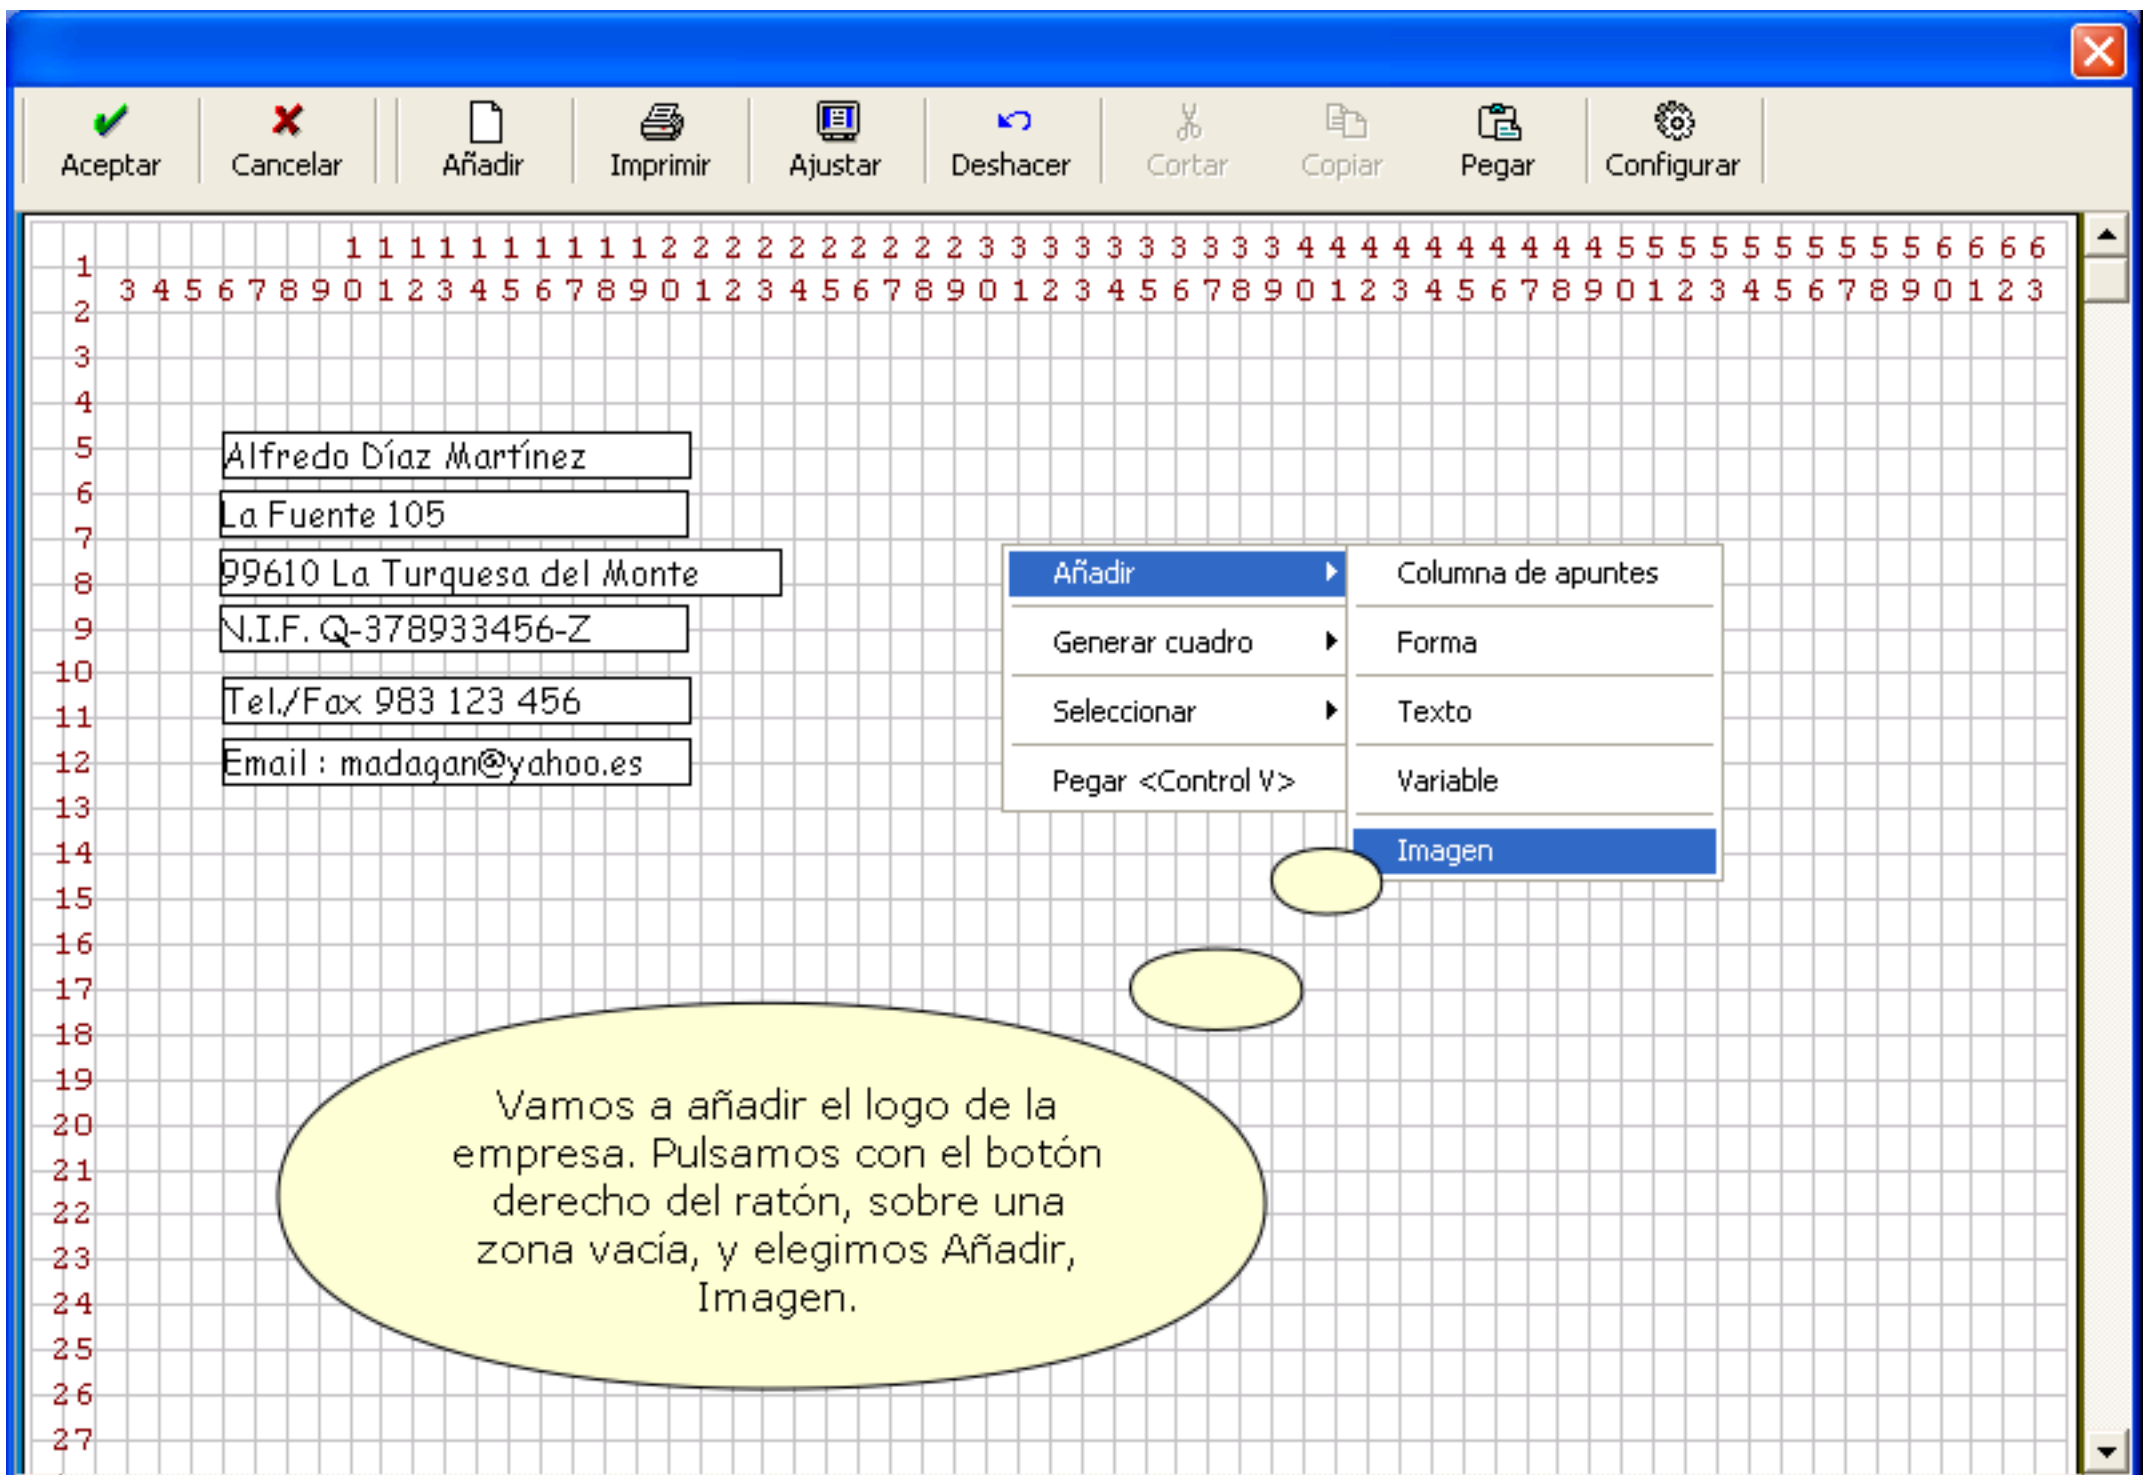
Aceptar Cancelar Añadir Imprimir Ajustar Deshacer Cortar Copiar Pegar Configurar

1 1 1 1 1 1 1 1 1 1 2 2 2 2 2 2 2 2 2 2 3 3 3 3 3 3 3 3 3 3 4 4 4 4 4 4 4 4 4 4 5 5 5 5 5 5 5 5 5 5 6 6 6 6
3 4 5 6 7 8 9 0 1 2 3 4 5 6 7 8 9 0 1 2 3 4 5 6 7 8 9 0 1 2 3 4 5 6 7 8 9 0 1 2 3 4 5 6 7 8 9 0 1 2 3 4 5 6 7 8 9 0 1 2 3

1
2
3
4
5
6
7
8
9
10
11
12
13
14
15
16
17
18
19
20
21
22
23
24
25
26
27

Alfredo Díaz Martínez
La Fuente 105
99610 La Turquesa del Monte
N.I.F. Q-378933456-Z
Tel./Fax 983 123 456
Email : madagan@yahoo.es

Añadir
Generar cuadro
Seleccionar
Pegar <Control V>

Columna de apuntes
Forma
Texto
Variable
Imagen

Vamos a añadir el logo de la empresa. Pulsamos con el botón derecho del ratón, sobre una zona vacía, y elegimos Añadir, Imagen.